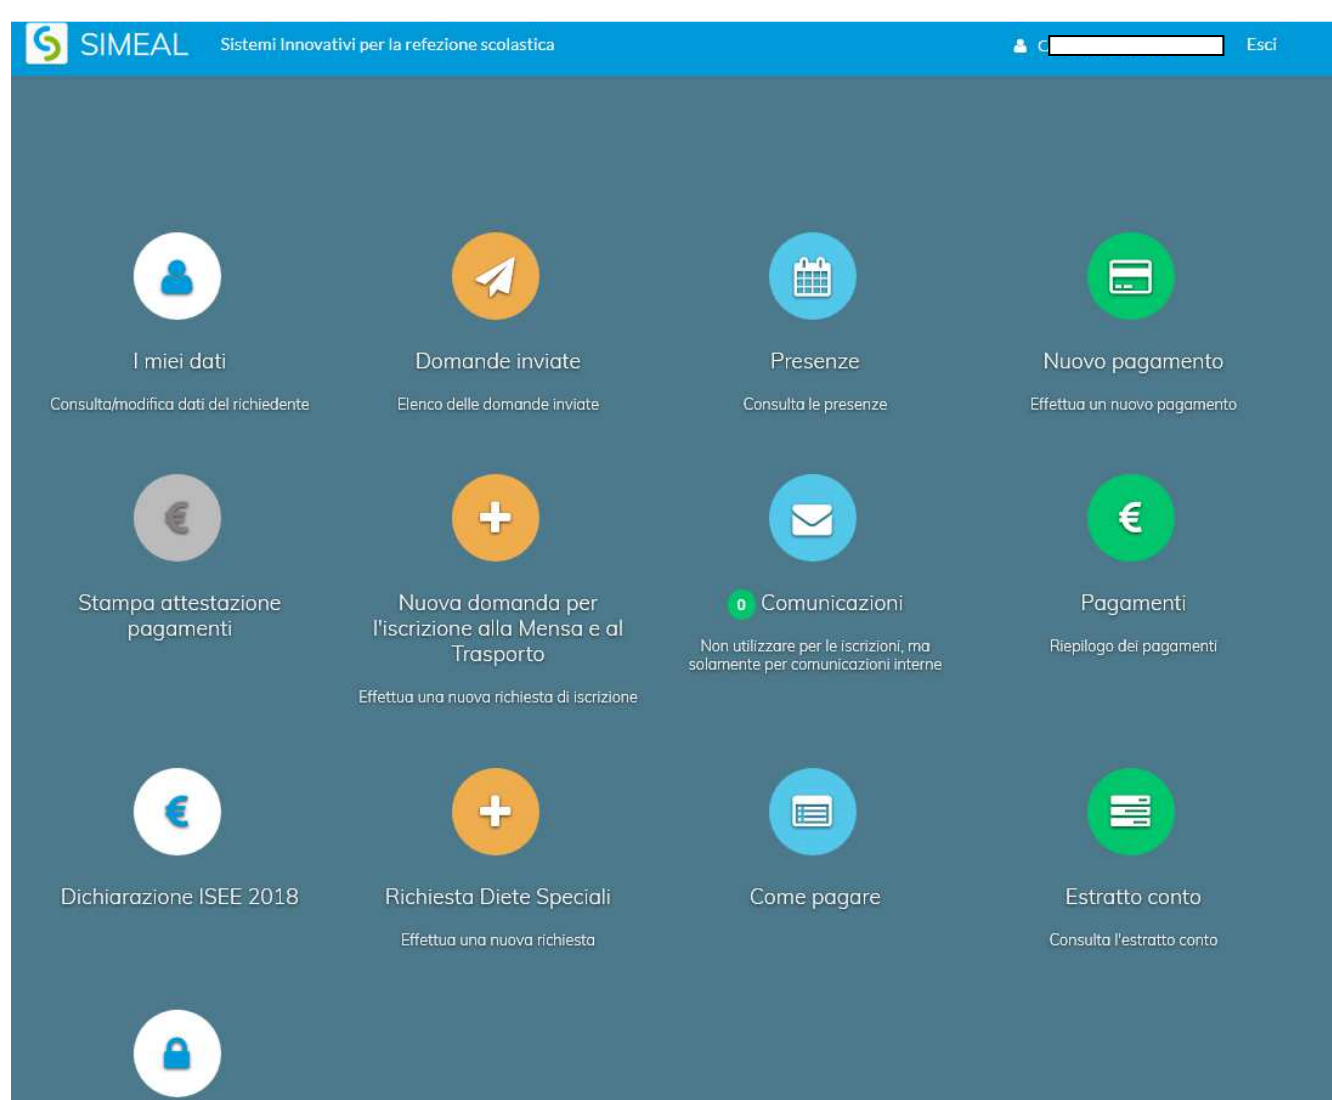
SIMEAL Sistemi Innovativi per la refezione scolastica

C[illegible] Esci

I miei dati

Consulta/modifica dati del richiedente

Domande inviate

Elenco delle domande inviate

Presenze

Consulta le presenze

Nuovo pagamento

Effettua un nuovo pagamento

Stampa attestazione pagamenti

Nuova domanda per l'iscrizione alla Mensa e al Trasporto

Effettua una nuova richiesta di iscrizione

0 Comunicazioni

Non utilizzare per le iscrizioni, ma solamente per comunicazioni interne

Pagamenti

Riepilogo dei pagamenti

Dichiarazione ISEE 2018

Richiesta Diete Speciali

Effettua una nuova richiesta

Come pagare

Estratto conto

Consulta l'estratto conto